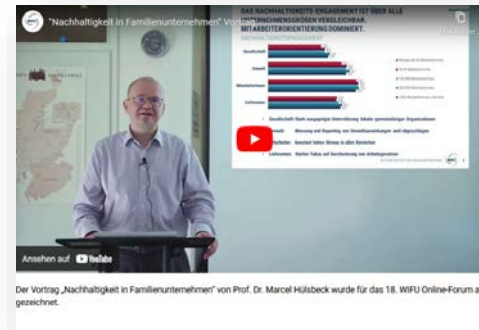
"Nachhaltigkeit in Familienunternehmen" Vortrag

DAS NACHHALTIGKEITS-ENGAGEMENT IST ÜBER ALLE UNTERNEHMENSGRÖSSEN VERGLEICHBAR. MIT ARBEITERORIENTIERUNG DOMINIERT.

NACHHALTIGKEITSENGAGEMENT

Gesellschaft
Umwelt
Mitarbeitenden
Lieferanten

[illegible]

Ansehen auf YouTube

Der Vortrag „Nachhaltigkeit in Familienunternehmen" von Prof. Dr. Marcel Hülsbeck wurde für das 18. WIFU Online-Forum a gezeichnet.